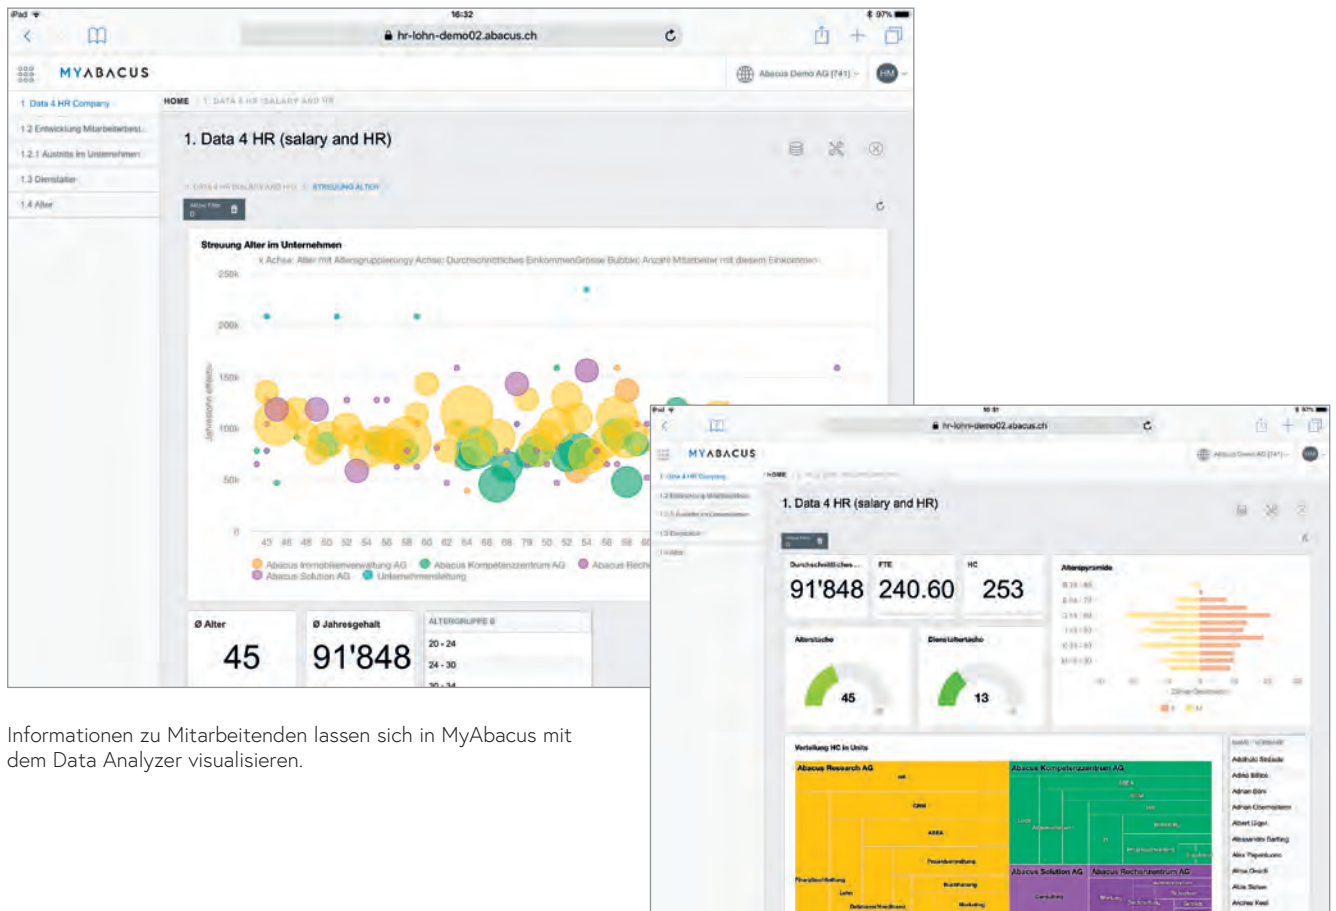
iPad 16:32 97%

hr-lohn-demo02.abacus.ch

MYABACUS

Abacus Demo AG [741] HM

1. Data 4 HR Company
1.2 Entwicklung Mitarbeiterbest...
1.2.1 Austritte im Unternehmen
1.3 Dienstalter
1.4 Alter

HOME | 1. DATA 4 HR (SALARY AND HR)

1. Data 4 HR (salary and HR)

1. DATA 4 HR (SALARY AND HR) | STREUUNG ALTER

Streuung Alter im Unternehmen
x Achse: Alter mit Altersgruppierung y Achse: Durchschnittliches EinkommenGrösse Bubble: Anzahl Mitarbeiter mit diesem Einkommen

250k
200k
150k
100k
50k
0

Jahreslohn effektiv

43 46 48 50 52 54 56 58 60 62 64 66 68 70 50 52 54 56 58

Abacus Immobilienverwaltung AG
Abacus Kompetenzzentrum AG
Abacus Rech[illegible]
Abacus Solution AG
Unternehmensleitung

Ø Alter
45

Ø Jahresgehalt
91'848

ALTERGRUPPE 8
20 - 24
24 - 30

Informationen zu Mitarbeitenden lassen sich in MyAbacus mit dem Data Analyzer visualisieren.

hr-lohn-demo02.abacus.ch

MYABACUS

HOME

1. Data 4 HR (salary and HR)

Durchschnittliches...
91'848

FTE
240.60

HC
253

Alterspyramide

Altersdurchschnitt
45

Dienstalterdurchschnitt
13

Verteilung HC in Units

Abacus Research AG
Abacus Kompetenzzentrum AG
Abacus Solution AG
Abacus Rechenzentrum AG

Adelheid Bedaide
Adina Bittos
Adrian Böni
Adrian Obermeister
Albert Ligel
Alessandro Barbing
Alex Papentuono
Alina Orsoli
Alia Sabet
Andrea Keel